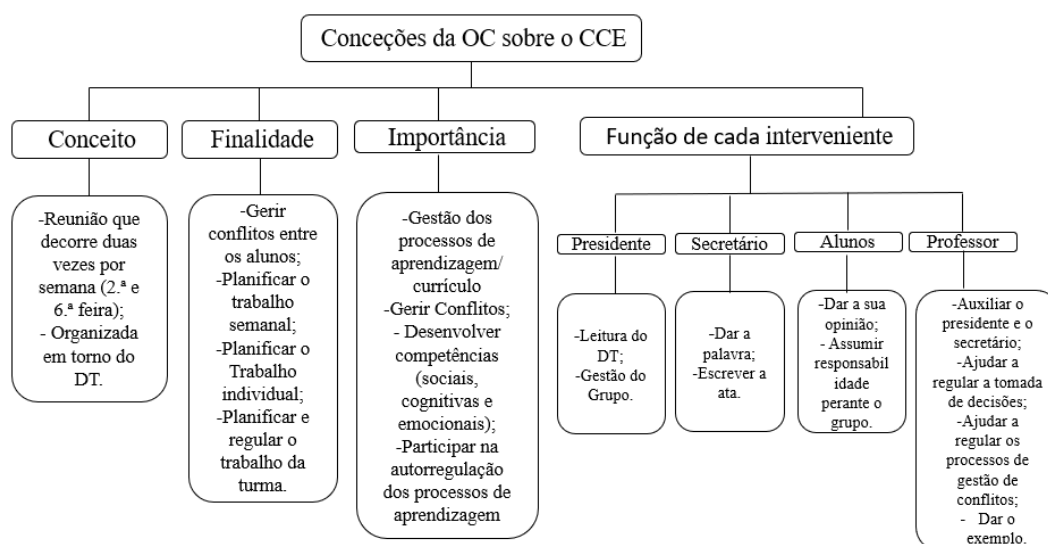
Conceções da OC sobre o CCE

Conceito

-Reunião que decorre duas vezes por semana (2.ª e 6.ª feira);
- Organizada em torno do DT.

Finalidade

-Gerir conflitos entre os alunos;
-Planificar o trabalho semanal;
-Planificar o Trabalho individual;
-Planificar e regular o trabalho da turma.

Importância

-Gestão dos processos de aprendizagem/ currículo
-Gerir Conflitos;
- Desenvolver competências (sociais, cognitivas e emocionais);
-Participar na autorregulação dos processos de aprendizagem

Função de cada interveniente

Presidente

-Leitura do DT;
-Gestão do Grupo.

Secretário

-Dar a palavra;
-Escrever a ata.

Alunos

-Dar a sua opinião;
- Assumir responsabilidade perante o grupo.

Professor

-Auxiliar o presidente e o secretário;
-Ajudar a regular a tomada de decisões;
-Ajudar a regular os processos de gestão de conflitos;
- Dar o exemplo.